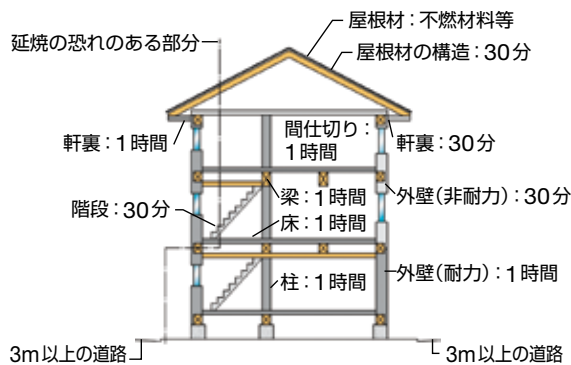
屋根材：不燃材料等

延焼の恐れのある部分

屋根材の構造：30分

軒裏：1時間

間仕切り：1時間

軒裏：30分

梁：1時間

外壁(非耐力)：30分

階段：30分

床：1時間

柱：1時間

外壁(耐力)：1時間

3m以上の道路

3m以上の道路